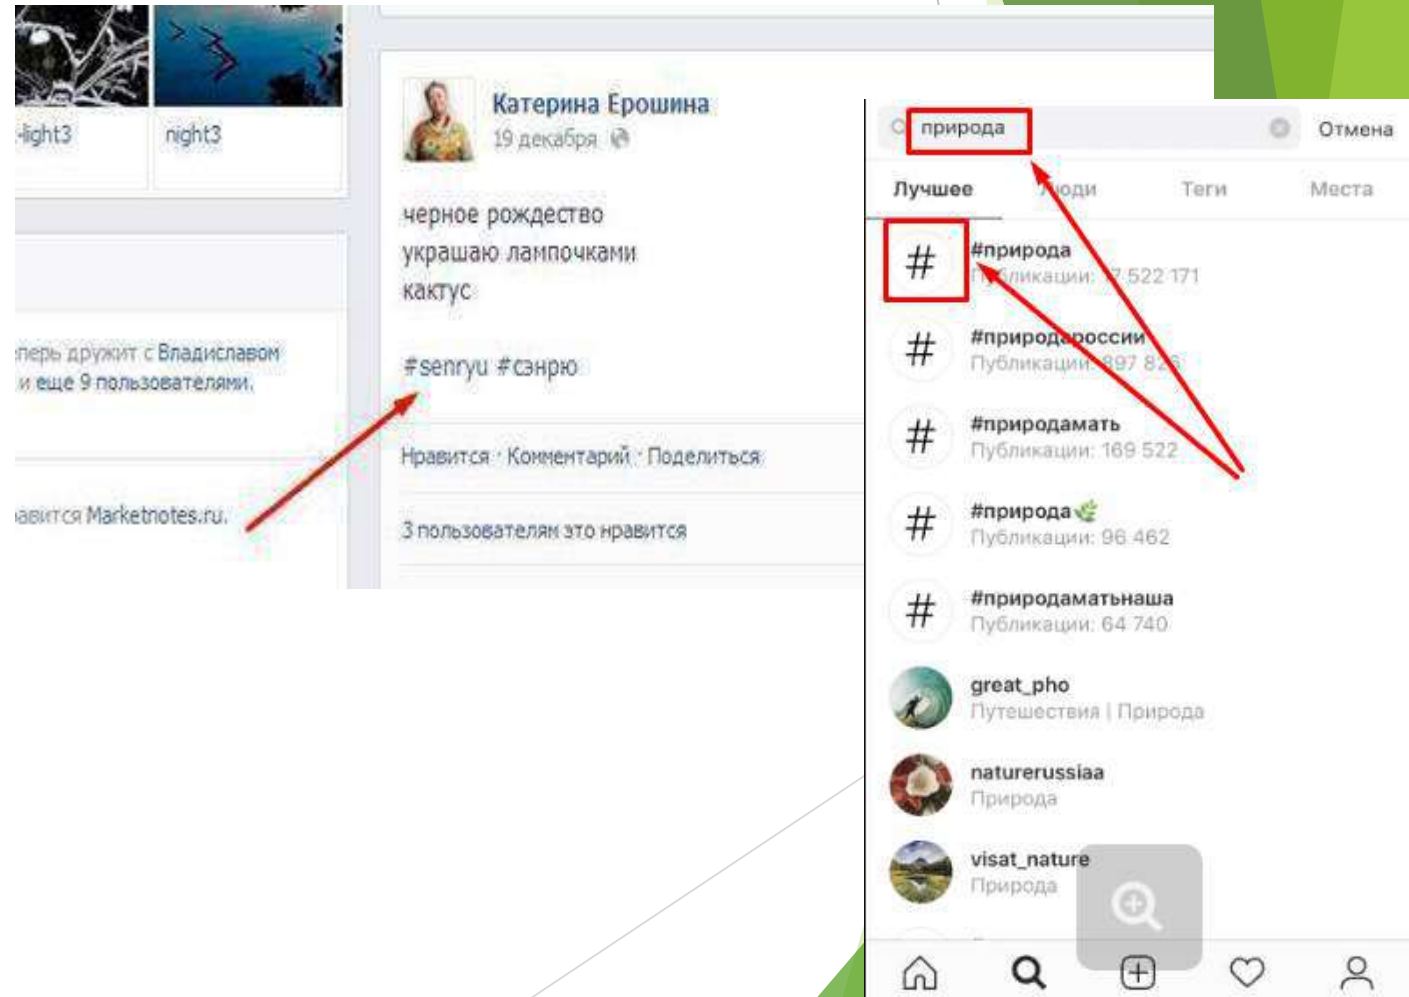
-light3

night3

Катерина Ерошина
19 декабря

черное рождество
украшаю лампочками
кактус

#senryu #сэнрю

Нравится · Комментарий · Поделиться

3 пользователям это нравится

теперь дружит с Владиславом
и еще 9 пользователями.

равится Marketnotes.ru.

природа

Отмена

Лучшее

Люди

Теги

Места

#

#природа
Публикации: 7 522 171

#природароссии
Публикации: 897 826

#природамать
Публикации: 169 522

#природа
Публикации: 96 462

#природаматьнаша
Публикации: 64 740

great_pho
Путешествия | Природа

naturerussiaa
Природа

visat_nature
Природа